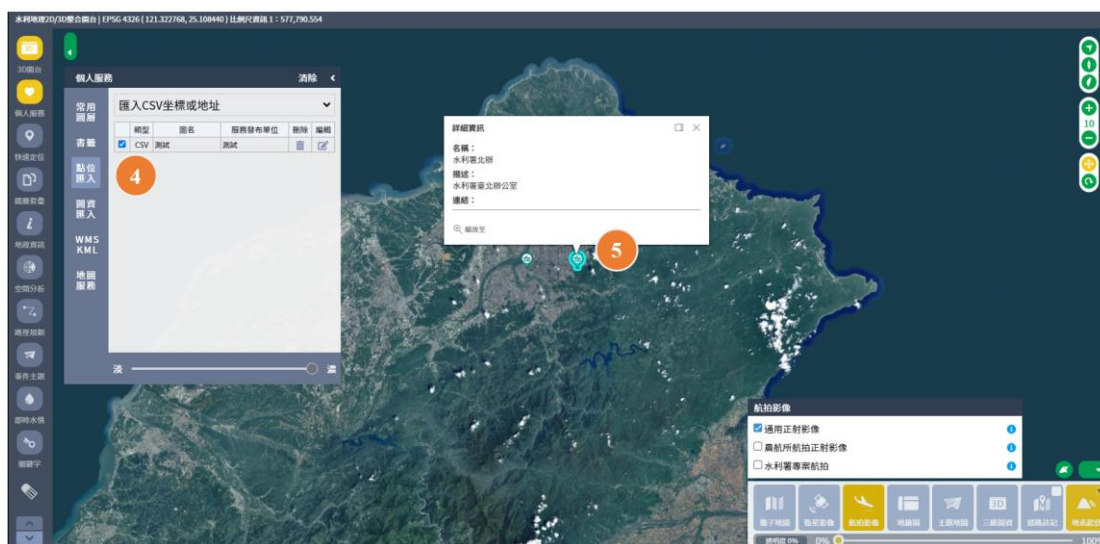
水利地理2D/3D整合圖台 | EPSG 4326 ( 121.322768, 25.108440 ) 比例尺資訊 1 : 577,790.554

3D圖台
個人服務
快速定位
圖層套疊
地政資訊
空間分析
路徑規劃
事件主題
即時水情
圖資下載

個人服務
清除

常用圖層
書籤
點位匯入
圖資匯入
WMS KML
地圖服務

匯入CSV坐標或地址

| | 類型 | 圖名 | 服務發布單位 | 刪除 | 編輯 |
|---|---|---|---|---|---|
| ☑ | CSV | 測試 | 測試 | | |

4

淡
濃

詳細資訊
名稱：
水利署北辦
描述：
水利署臺北辦公室
連結：
縮放至

5

10

航拍影像
☑ 通用正射影像
☐ 農航所航拍正射影像
☐ 水利署專案航拍

電子地圖
衛星影像
航拍影像
地籍圖
主題地圖
三維圖資
國土測繪
地表起伏

透明度 0%
0%
100%